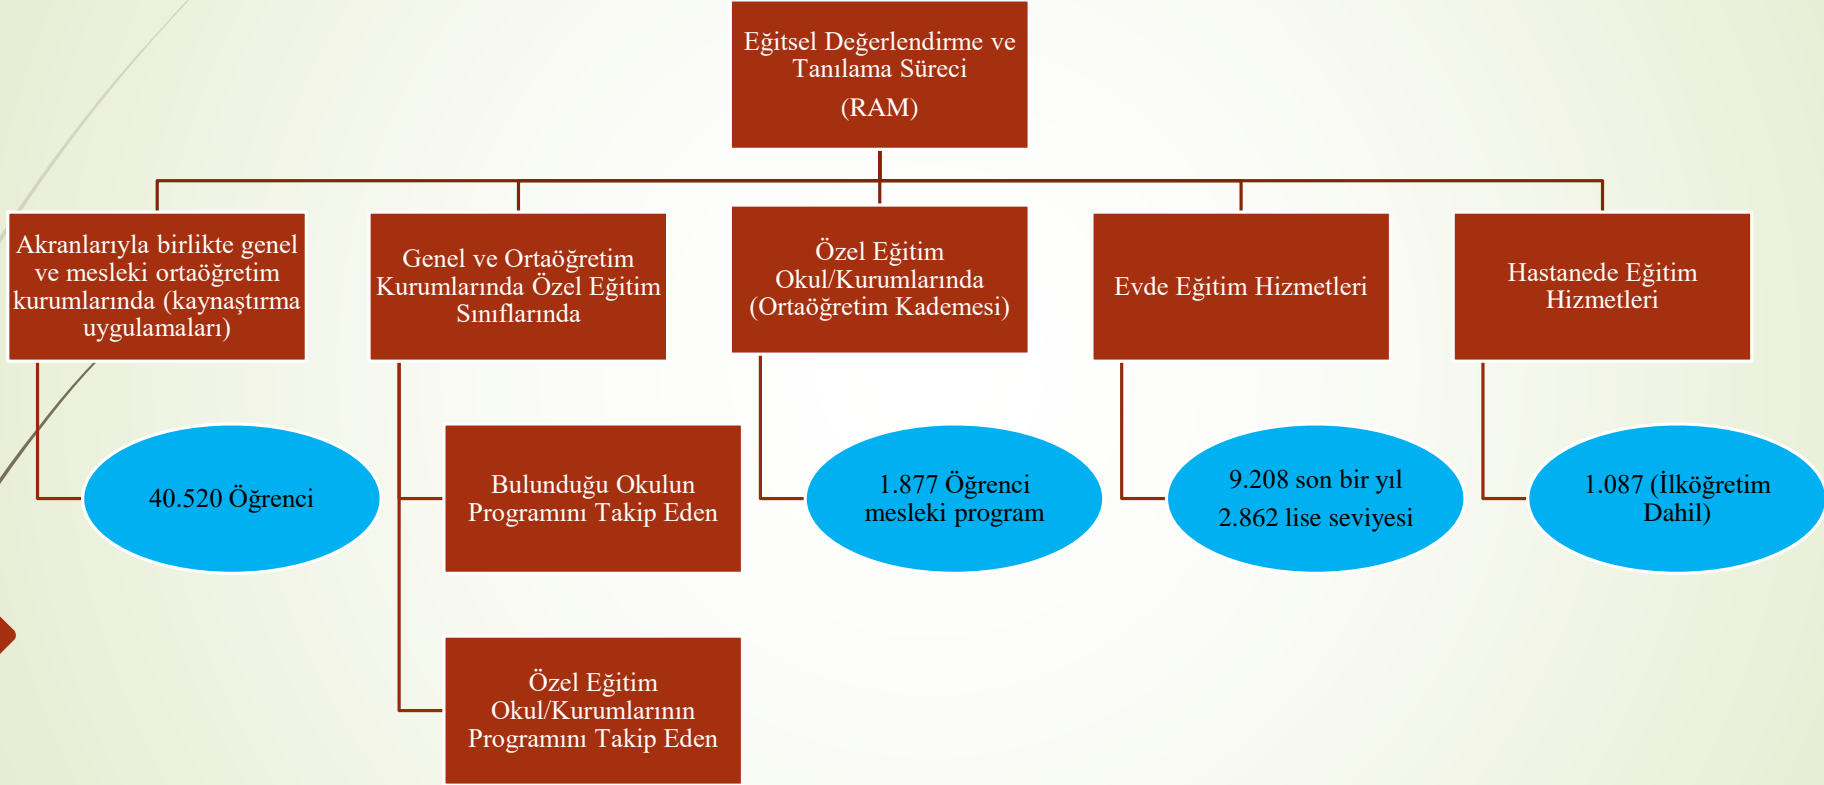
Eğitsel Değerlendirme ve Tanılama Süreci

(RAM)

Akranlarıyla birlikte genel ve mesleki ortaöğretim kurumlarında (kaynaştırma uygulamaları)

Genel ve Ortaöğretim Kurumlarında Özel Eğitim Sınıflarında

Özel Eğitim Okul/Kurumlarında (Ortaöğretim Kademesi)

Evde Eğitim Hizmetleri

Hastanede Eğitim Hizmetleri

40.520 Öğrenci

Bulunduğu Okulun Programını Takip Eden

1.877 Öğrenci mesleki program

9.208 son bir yıl

2.862 lise seviyesi

1.087 (İlköğretim Dahil)

Özel Eğitim Okul/Kurumlarının Programını Takip Eden